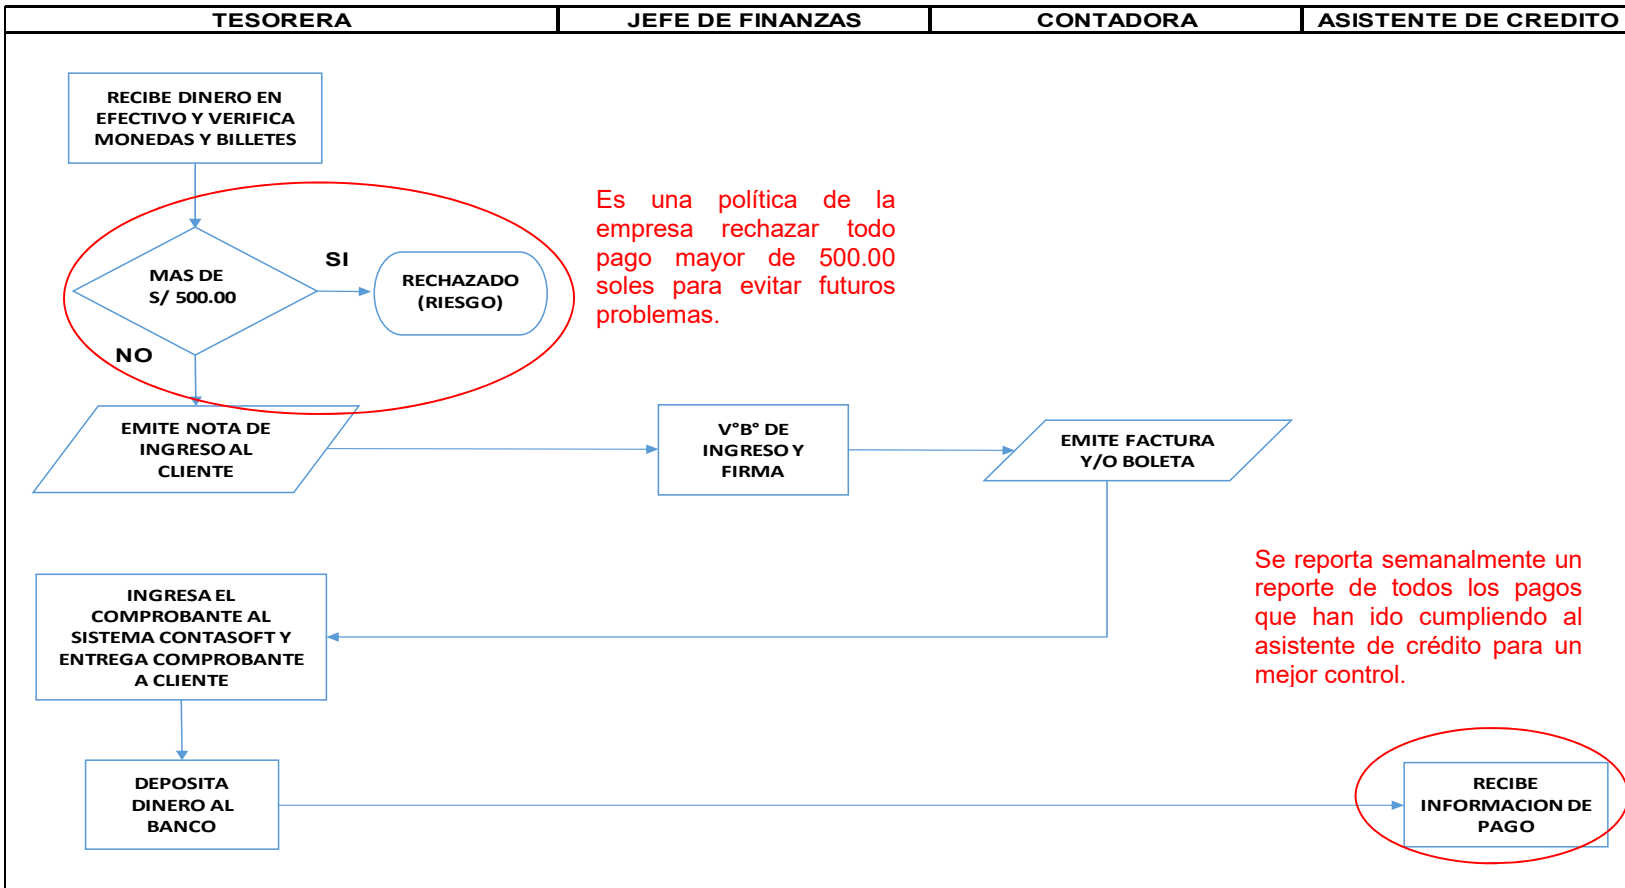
| TESORERA | JEFE DE FINANZAS | CONTADORA | ASISTENTE DE CREDITO |
|---|---|---|---|

RECIBE DINERO EN EFECTIVO Y VERIFICA MONEDAS Y BILLETES

MAS DE S/ 500.00

SI

RECHAZADO (RIESGO)

NO

Es una política de la empresa rechazar todo pago mayor de 500.00 soles para evitar futuros problemas.

EMITE NOTA DE INGRESO AL CLIENTE

V°B° DE INGRESO Y FIRMA

EMITE FACTURA Y/O BOLETA

Se reporta semanalmente un reporte de todos los pagos que han ido cumpliendo al asistente de crédito para un mejor control.

INGRESA EL COMPROBANTE AL SISTEMA CONTASOFT Y ENTREGA COMPROBANTE A CLIENTE

DEPOSITA DINERO AL BANCO

RECIBE INFORMACION DE PAGO